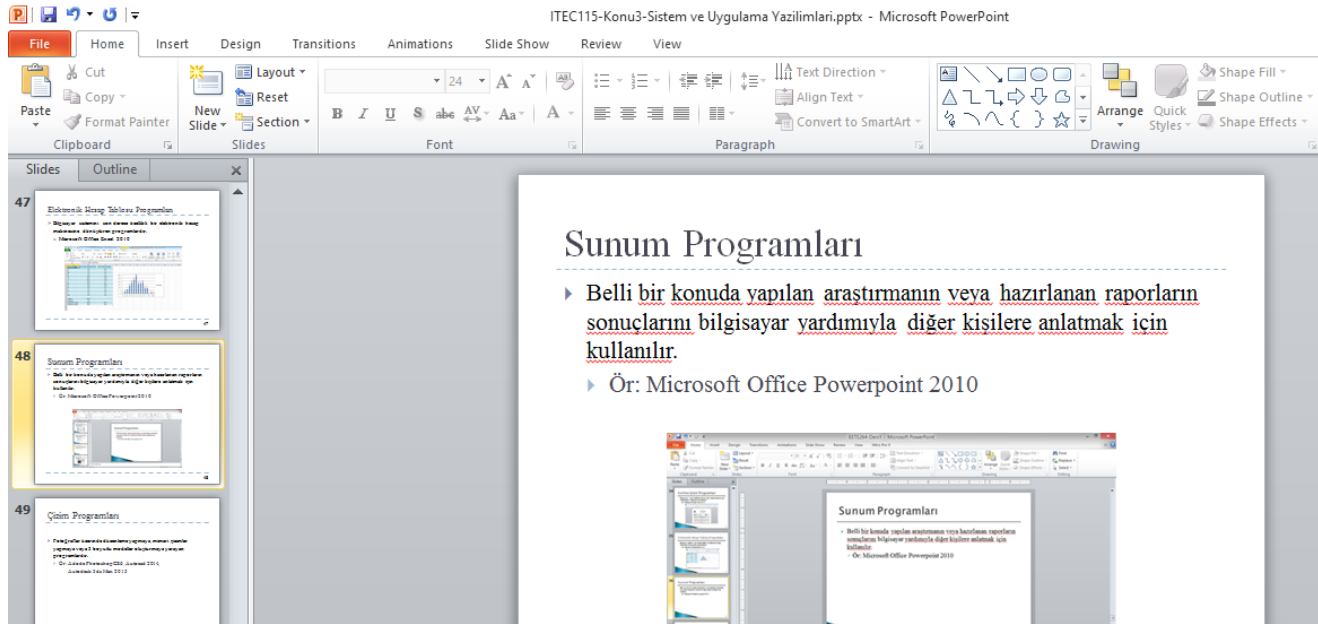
ITEC115-Konu3-Sistem ve Uygulama Yazilimlari.pptx - Microsoft PowerPoint

File Home Insert Design Transitions Animations Slide Show Review View

Paste Cut Copy Format Painter Clipboard
New Slide Layout Reset Section Slides
24 Font
Text Direction Align Text Convert to SmartArt Paragraph
Arrange Quick Styles Shape Fill Shape Outline Shape Effects Drawing

Slides Outline

47 Elektronik Hesap Tablosu Programları

48 Sunum Programları

49 Çizim Programları

Sunum Programları

Belli bir konuda yapılan araştırmanın veya hazırlanan raporların sonuçlarını bilgisayar yardımıyla diğer kişilere anlatmak için kullanılır.

Ör: Microsoft Office Powerpoint 2010

Sunum Programları

Belli bir konuda yapılan araştırmanın veya hazırlanan raporların sonuçlarını bilgisayar yardımıyla diğer kişilere anlatmak için kullanılır.

Ör: Microsoft Office Powerpoint 2010